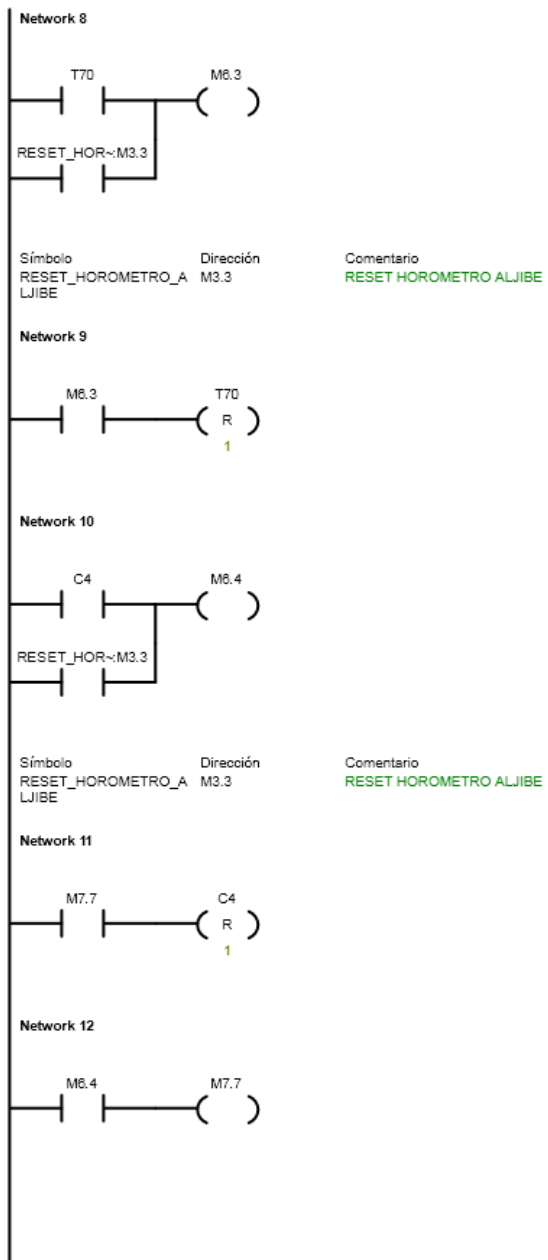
Network 8

T70

M6.3

RESET_HOR~:M3.3

| Símbolo | Dirección | Comentario |
|---|---|---|
| RESET_HOROMETRO_ALJIBE | M3.3 | RESET HOROMETRO ALJIBE |

Network 9

M6.3

T70

R

1

Network 10

C4

M6.4

RESET_HOR~:M3.3

| Símbolo | Dirección | Comentario |
|---|---|---|
| RESET_HOROMETRO_ALJIBE | M3.3 | RESET HOROMETRO ALJIBE |

Network 11

M7.7

C4

R

1

Network 12

M6.4

M7.7